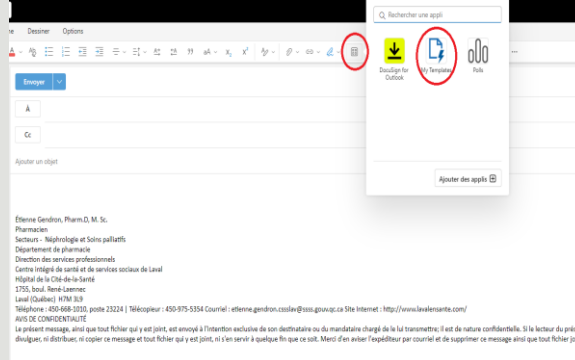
e Dessiner Options

Rechercher une appli

DocuSign for Outlook

My Templates

Polls

Envoyer

À

Cc

Ajouter un objet

Ajouter des applis

Étienne Gendron, Pharm.D, M. Sc.
Pharmacien
Secteurs - Néphrologie et Soins palliatifs
Département de pharmacie
Direction des services professionnels
Centre intégré de santé et de services sociaux de Laval
Hôpital de la Cité-de-la-Santé
1755, boul. René-Laennec
Laval (Québec) H7M 3L9
Téléphone : 450-668-1010, poste 23224 | Télécopieur : 450-975-5354 Courriel : etienne.gendron.cssslav@ssss.gouv.qc.ca Site Internet : http://www.lavalensante.com/
AVIS DE CONFIDENTIALITÉ
Le présent message, ainsi que tout fichier qui y est joint, est envoyé à l'intention exclusive de son destinataire ou du mandataire chargé de le lui transmettre; il est de nature confidentielle. Si le lecteur du pré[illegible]
divulguer, ni distribuer, ni copier ce message et tout fichier qui y est joint, ni s'en servir à quelque fin que ce soit. Merci d'en aviser l'expéditeur par courriel et de supprimer ce message ainsi que tout fichier jo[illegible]